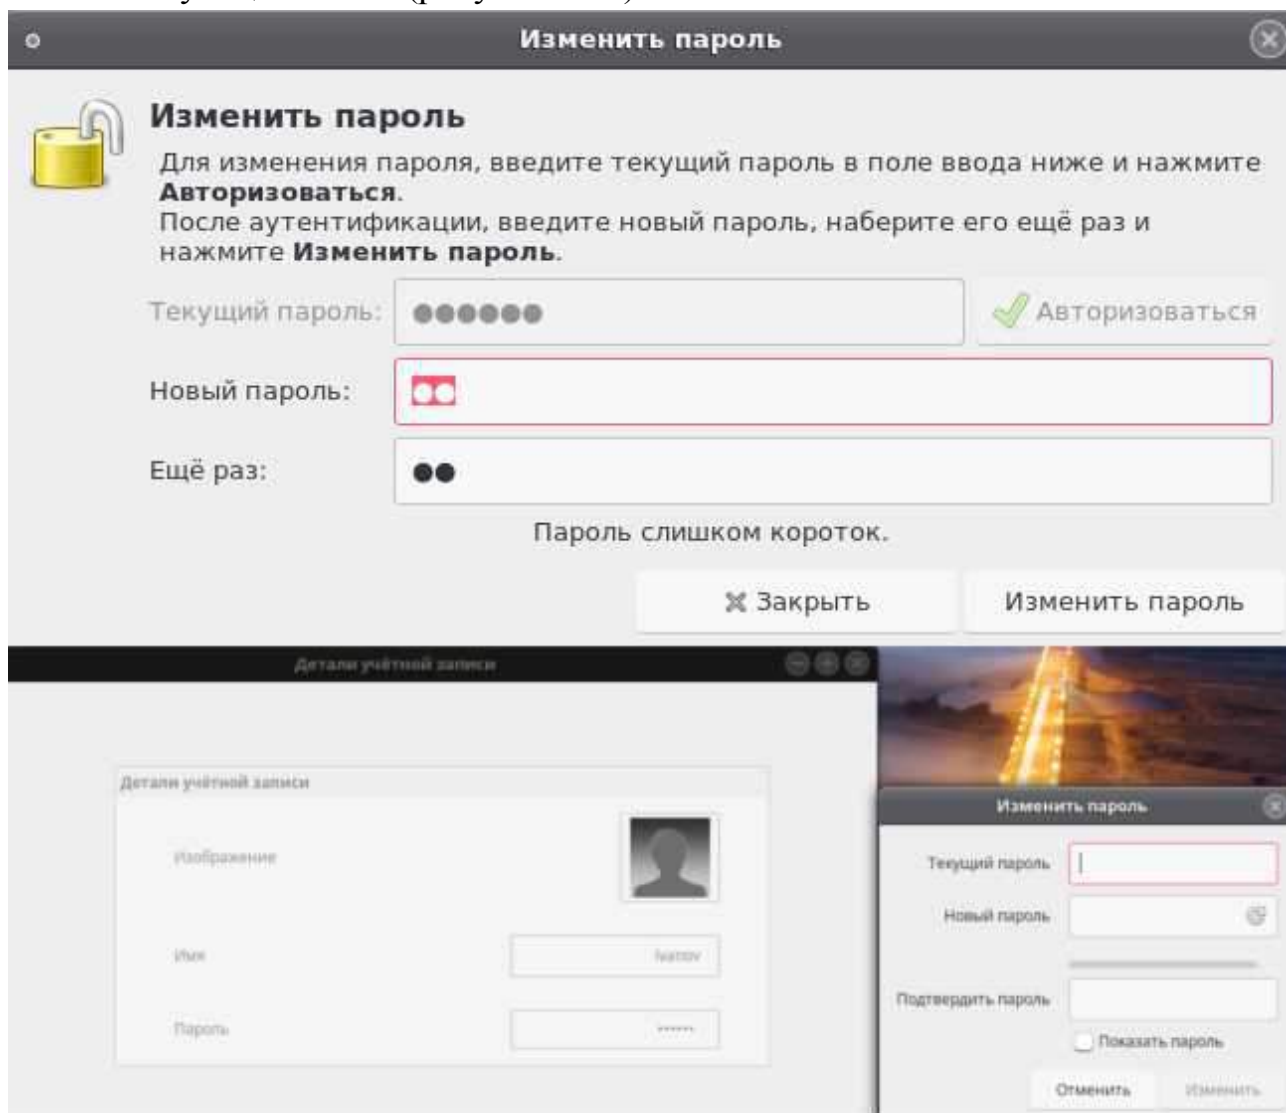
Изменить пароль

Изменить пароль

Для изменения пароля, введите текущий пароль в поле ввода ниже и нажмите **Авторизоваться**.
После аутентификации, введите новый пароль, наберите его ещё раз и нажмите **Изменить пароль**.

Текущий пароль: ●●●●●● Авторизоваться

Новый пароль: ●●

Ещё раз: ●●

Пароль слишком короток.

Закрыть Изменить пароль

Детали учётной записи

Детали учётной записи

Изображение

Имя Ivanov

Пароль ••••••

Изменить пароль

Текущий пароль

Новый пароль

Подтвердить пароль

Показать пароль

Отменить Изменить